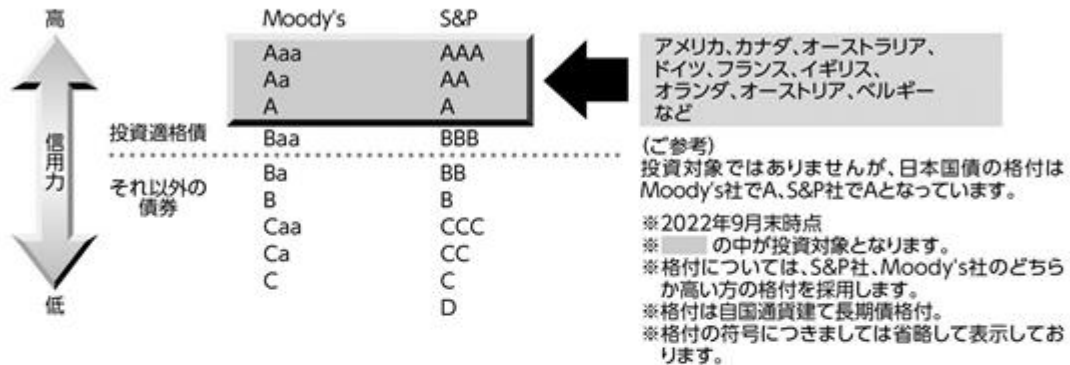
高

信用力

低

| | Moody's | S&P |
|---|---|---|
| | Aaa | AAA |
| | Aa | AA |
| | A | A |
| 投資適格債 | Baa | BBB |
| それ以外の債券 | Ba | BB |
| | B | B |
| | Caa | CCC |
| | Ca | CC |
| | C | C |
| | | D |

アメリカ、カナダ、オーストラリア、ドイツ、フランス、イギリス、オランダ、オーストリア、ベルギーなど

(ご参考)
投資対象ではありませんが、日本国債の格付はMoody's社でA、S&P社でAとなっています。

※2022年9月末時点
※　　　の中が投資対象となります。
※格付については、S&P社、Moody's社のどちらか高い方の格付を採用します。
※格付は自国通貨建て長期債格付。
※格付の符号につきましては省略して表示しております。